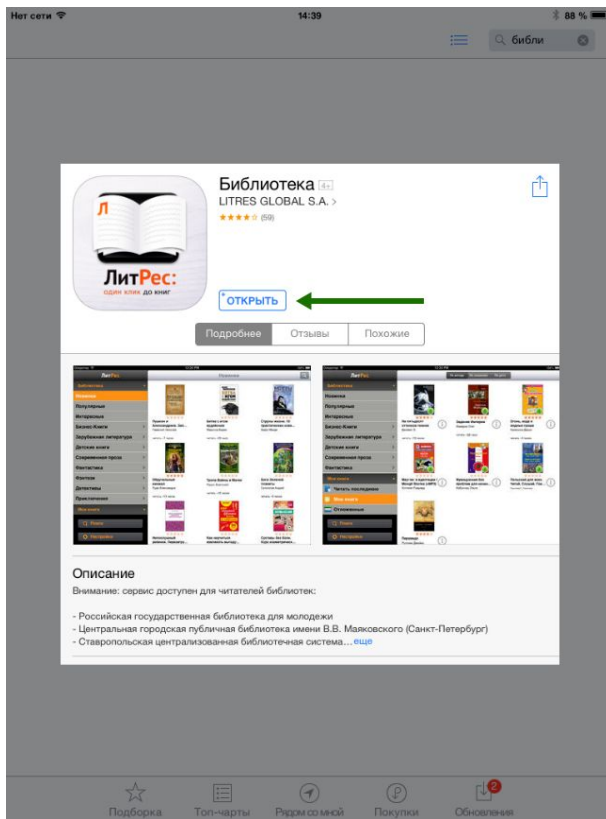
Нет сети 14:39 88 %

библи

Библиотека 4+
LITRES GLOBAL S.A. >
★★★★☆ (59)

Л
ЛитРес:
один клик до книг

ОТКРЫТЬ

Подробнее Отзывы Похожие

ЛитРес
Библиотека
Новинки
Популярные
Интересные
Бизнес-Книги
Зарубежная литература
Детские книги
Современная проза
Фантастика
Фэнтези
Детективы
Приключения

Новинки
Популярные
Интересные
Бизнес-Книги
Зарубежная литература
Детские книги
Современная проза
Фантастика
Мои книги
Читать последнюю
Мои книги
Отложенные

Описание
Внимание: сервис доступен для читателей библиотек:

- Российская государственная библиотека для молодежи
- Центральная городская публичная библиотека имени В.В. Маяковского (Санкт-Петербург)
- Ставропольская централизованная библиотечная система… еще

Подборка Топ-чарты Рядом со мной Покупки 2 Обновления